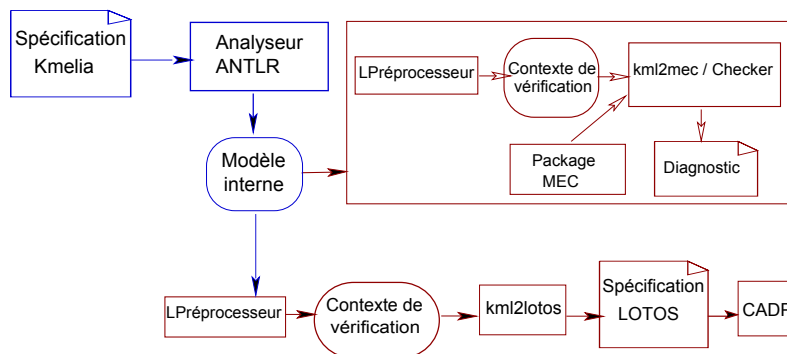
Spécification Kmelia

Analyseur ANTLR

Modèle interne

LPréprocesseur

Contexte de vérification

kml2mec / Checker

Package MEC

Diagnostic

LPréprocesseur

Contexte de vérification

kml2lotos

Spécification LOTOS

CADP